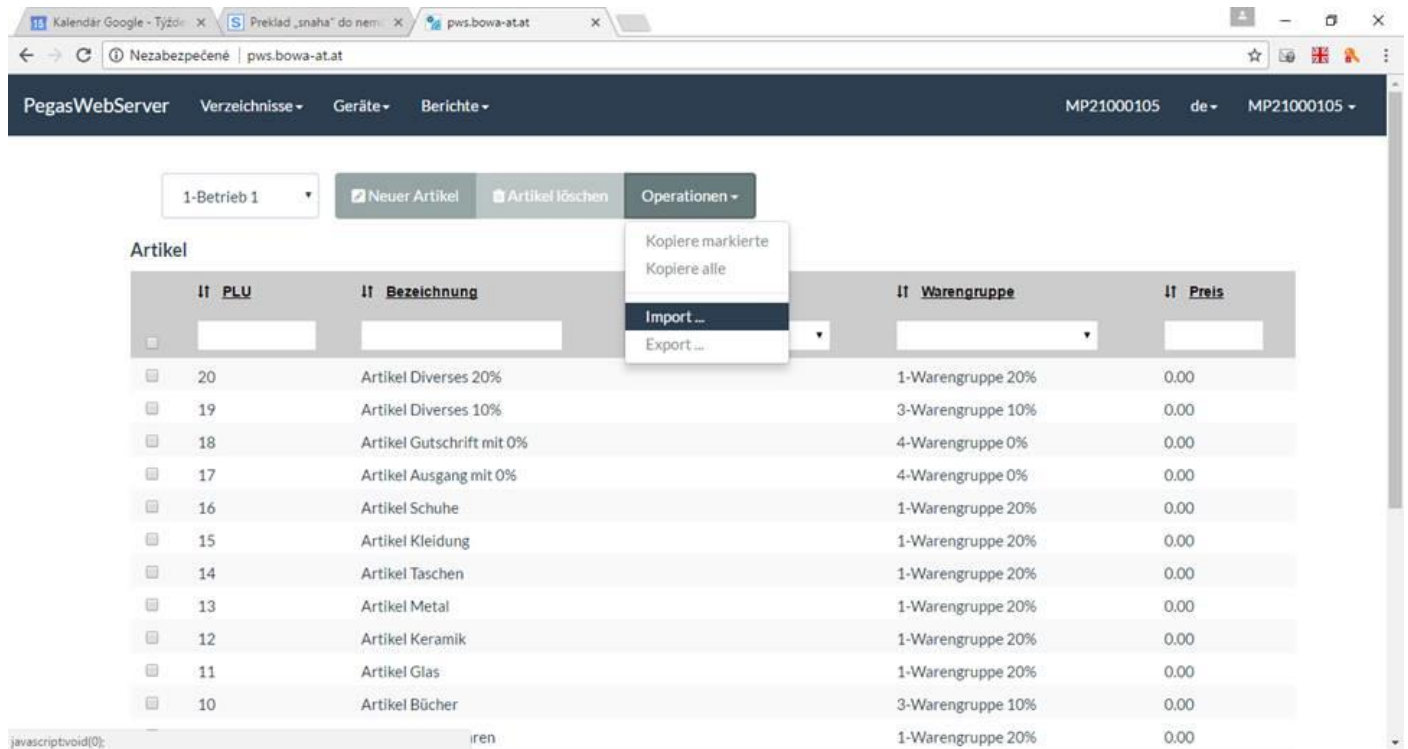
15 Kalendár Google - Týžd ×
S Preklad „snaha" do nem ×
pws.bowa-at.at ×

Nezabezpečené | pws.bowa-at.at

PegasWebServer Verzeichnisse ▾ Geräte ▾ Berichte ▾ MP21000105 de ▾ MP21000105 ▾

1-Betrieb 1 Neuer Artikel Artikel löschen Operationen ▾

Kopiere markierte
Kopiere alle
Import ...
Export ...

Artikel

| | PLU | Bezeichnung | | Warengruppe | Preis |
|---|---|---|---|---|---|
| | 20 | Artikel Diverses 20% | | 1-Warengruppe 20% | 0.00 |
| | 19 | Artikel Diverses 10% | | 3-Warengruppe 10% | 0.00 |
| | 18 | Artikel Gutschrift mit 0% | | 4-Warengruppe 0% | 0.00 |
| | 17 | Artikel Ausgang mit 0% | | 4-Warengruppe 0% | 0.00 |
| | 16 | Artikel Schuhe | | 1-Warengruppe 20% | 0.00 |
| | 15 | Artikel Kleidung | | 1-Warengruppe 20% | 0.00 |
| | 14 | Artikel Taschen | | 1-Warengruppe 20% | 0.00 |
| | 13 | Artikel Metal | | 1-Warengruppe 20% | 0.00 |
| | 12 | Artikel Keramik | | 1-Warengruppe 20% | 0.00 |
| | 11 | Artikel Glas | | 1-Warengruppe 20% | 0.00 |
| | 10 | Artikel Bücher | | 3-Warengruppe 10% | 0.00 |
| | | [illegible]ren | | 1-Warengruppe 20% | 0.00 |

javascript:void(0);